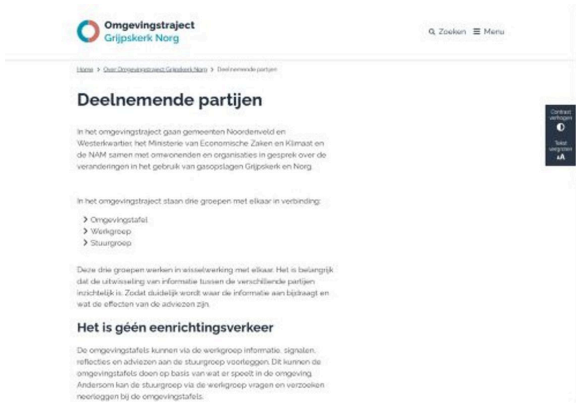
Omgevingstraject Grijpskerk Norg

Zoeken ☰ Menu

Home > Over Omgevingstraject Grijpskerk Norg > Deelnemende partijen

Deelnemende partijen

In het omgevingstraject gaan gemeenten Noordenveld en Westerkwartier, het Ministerie van Economische Zaken en Klimaat en de NAM samen met omwonenden en organisaties in gesprek over de veranderingen in het gebruik van gasopslagen Grijpskerk en Norg.

In het omgevingstraject staan drie groepen met elkaar in verbinding:

> Omgevingstafel
> Werkgroep
> Stuurgroep

Deze drie groepen werken in wisselwerking met elkaar. Het is belangrijk dat de uitwisseling van informatie tussen de verschillende partijen inzichtelijk is. Zodat duidelijk wordt waar de informatie aan bijdraagt en wat de effecten van de adviezen zijn.

Het is géén eenrichtingsverkeer

De omgevingstafels kunnen via de werkgroep informatie, signalen, reflecties en adviezen aan de stuurgroep voorleggen. Dit kunnen de omgevingstafels doen op basis van wat er speelt in de omgeving. Andersom kan de stuurgroep via de werkgroep vragen en verzoeken neerleggen bij de omgevingstafels.

Contrast verhogen

Tekst vergroten